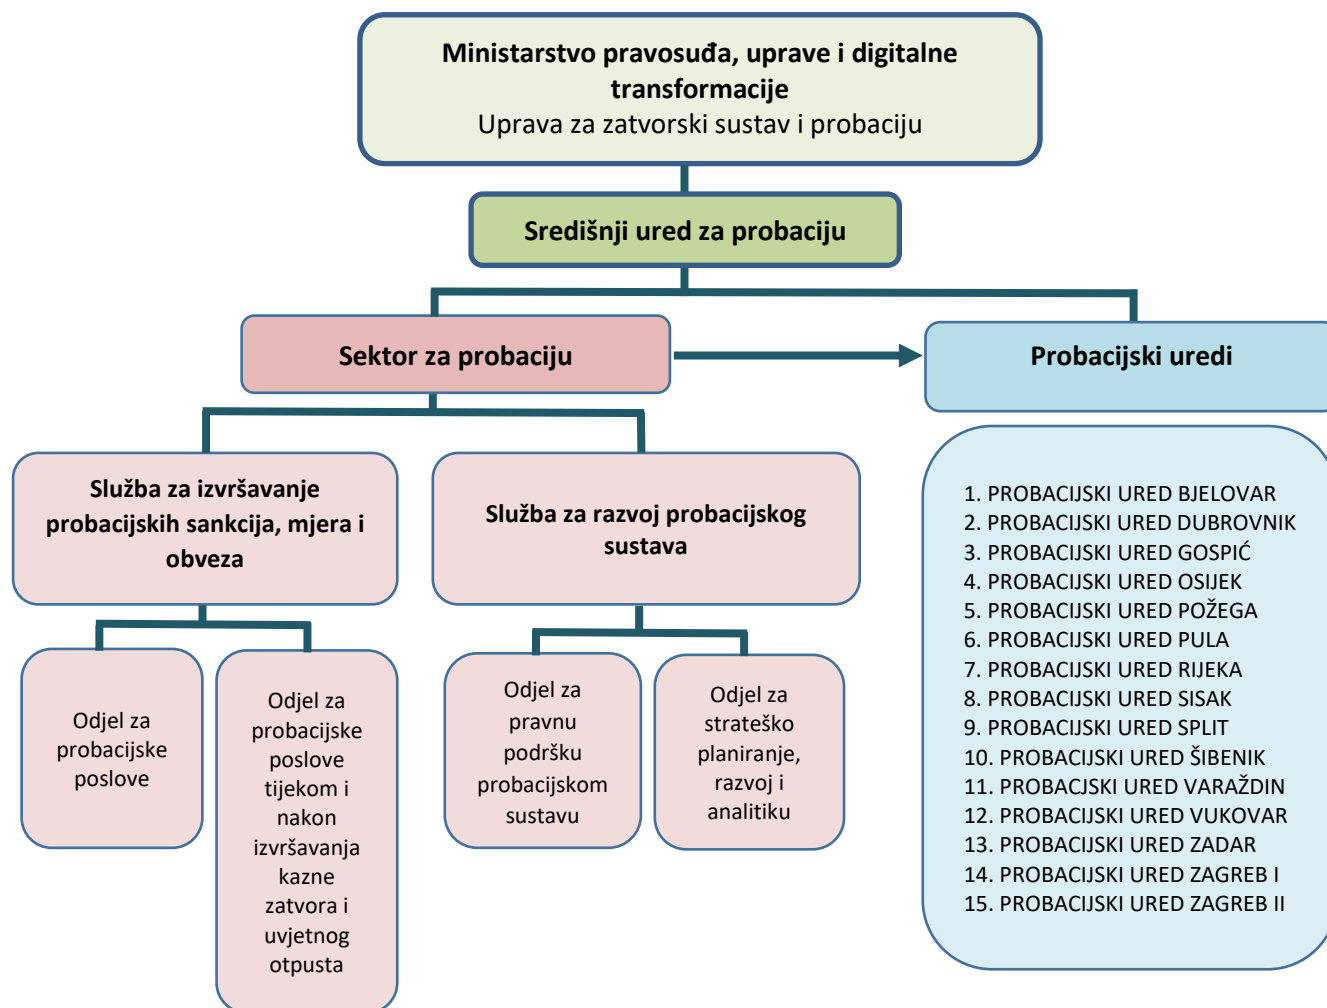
**Ministarstvo pravosuđa, uprave i digitalne transformacije**
Uprava za zatvorski sustav i probaciju

**Središnji ured za probaciju**

**Sektor za probaciju**

**Probacijski uredi**

**Služba za izvršavanje probacijskih sankcija, mjera i obveza**

**Služba za razvoj probacijskog sustava**

Odjel za probacijske poslove

Odjel za probacijske poslove tijekom i nakon izvršavanja kazne zatvora i uvjetnog otpusta

Odjel za pravnu podršku probacijskom sustavu

Odjel za strateško planiranje, razvoj i analitiku

1. PROBACIJSKI URED BJELOVAR
2. PROBACIJSKI URED DUBROVNIK
3. PROBACIJSKI URED GOSPIĆ
4. PROBACIJSKI URED OSIJEK
5. PROBACIJSKI URED POŽEGA
6. PROBACIJSKI URED PULA
7. PROBACIJSKI URED RIJEKA
8. PROBACIJSKI URED SISAK
9. PROBACIJSKI URED SPLIT
10. PROBACIJSKI URED ŠIBENIK
11. PROBACJSKI URED VARAŽDIN
12. PROBACIJSKI URED VUKOVAR
13. PROBACIJSKI URED ZADAR
14. PROBACIJSKI URED ZAGREB I
15. PROBACIJSKI URED ZAGREB II